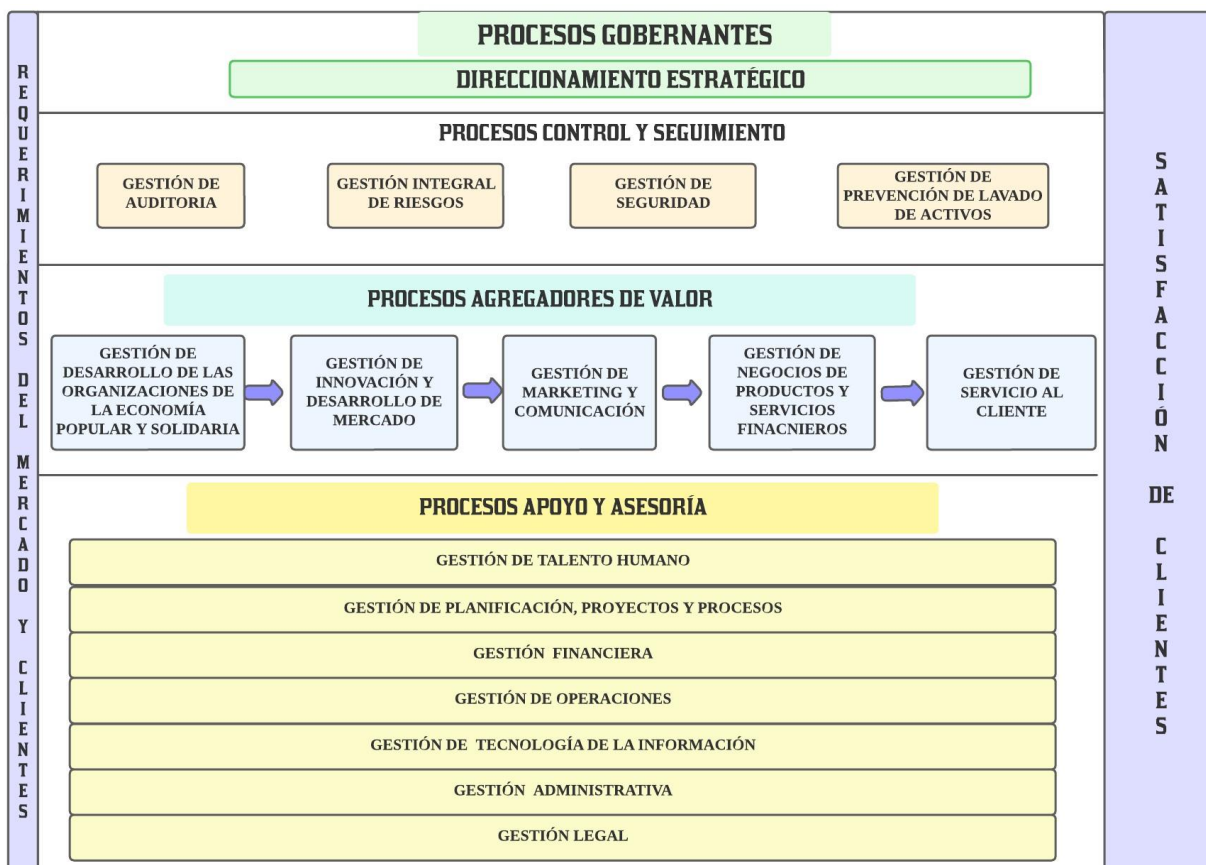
REQUERIMIENTOS DEL MERCADO Y CLIENTES

PROCESOS GOBERNANTES

DIRECCIONAMIENTO ESTRATÉGICO

PROCESOS CONTROL Y SEGUIMIENTO

GESTIÓN DE AUDITORIA

GESTIÓN INTEGRAL DE RIESGOS

GESTIÓN DE SEGURIDAD

GESTIÓN DE PREVENCIÓN DE LAVADO DE ACTIVOS

PROCESOS AGREGADORES DE VALOR

GESTIÓN DE DESARROLLO DE LAS ORGANIZACIONES DE LA ECONOMÍA POPULAR Y SOLIDARIA

GESTIÓN DE INNOVACIÓN Y DESARROLLO DE MERCADO

GESTIÓN DE MARKETING Y COMUNICACIÓN

GESTIÓN DE NEGOCIOS DE PRODUCTOS Y SERVICIOS FINACNIEROS

GESTIÓN DE SERVICIO AL CLIENTE

PROCESOS APOYO Y ASESORÍA

GESTIÓN DE TALENTO HUMANO

GESTIÓN DE PLANIFICACIÓN, PROYECTOS Y PROCESOS

GESTIÓN FINANCIERA

GESTIÓN DE OPERACIONES

GESTIÓN DE TECNOLOGÍA DE LA INFORMACIÓN

GESTIÓN ADMINISTRATIVA

GESTIÓN LEGAL

SATISFACCIÓN DE CLIENTES